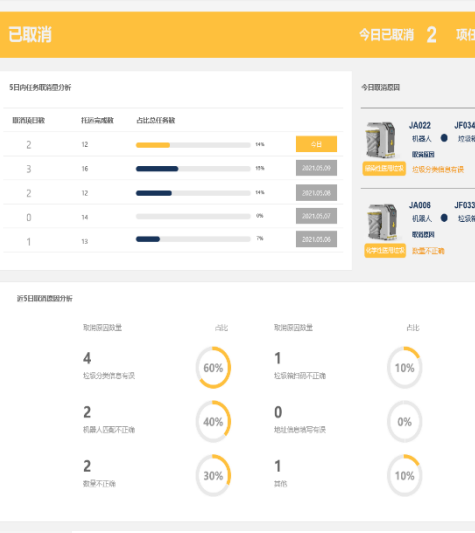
已取消

今日已取消 2 项任

5日内任务取消分析

| 取消运行数 | 托运完成数 | 占比总任务数 | | |
|---|---|---|---|---|
| 2 | 12 | 14% | 今日 |
| 3 | 16 | 15% | 2021.05.09 |
| 2 | 12 | 14% | 2021.05.08 |
| 0 | 14 | 0% | 2021.05.07 |
| 1 | 13 | 7% | 2021.05.06 |

今日取消原因

JA022 JF034
机器人 控设
取消原因
福建省数据中心 检验分类信息有误

JA006 JF033
机器人 检设
取消原因
常州智能物流 数量不正确

近5日取消原因分析

取消原因数量 占比

4
检验分类信息有误
60%

2
机器人匹配不正确
40%

2
数量不正确
30%

取消原因数量 占比

1
检验编码不正确
10%

0
地址信息填写有误
0%

1
其他
10%